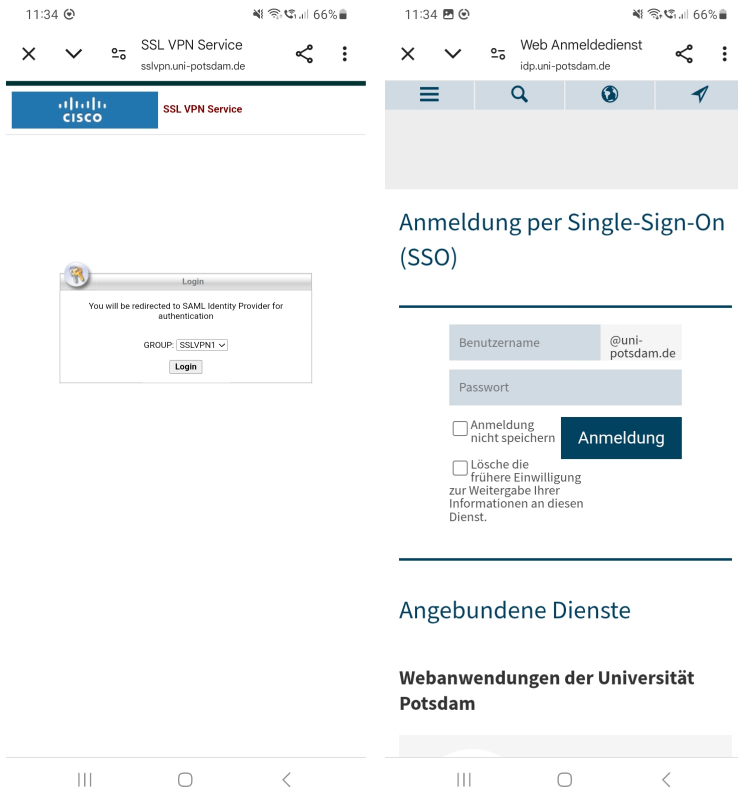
11:34
66%

SSL VPN Service
sslvpn.uni-potsdam.de

CISCO
SSL VPN Service

Login
You will be redirected to SAML Identity Provider for authentication
GROUP: SSLVPN1
Login

11:34
66%

Web Anmeldedienst
idp.uni-potsdam.de

Anmeldung per Single-Sign-On (SSO)

Benutzername
@uni-potsdam.de
Passwort
Anmeldung nicht speichern
Anmeldung
Lösche die frühere Einwilligung zur Weitergabe Ihrer Informationen an diesen Dienst.

Angebundene Dienste

Webanwendungen der Universität Potsdam